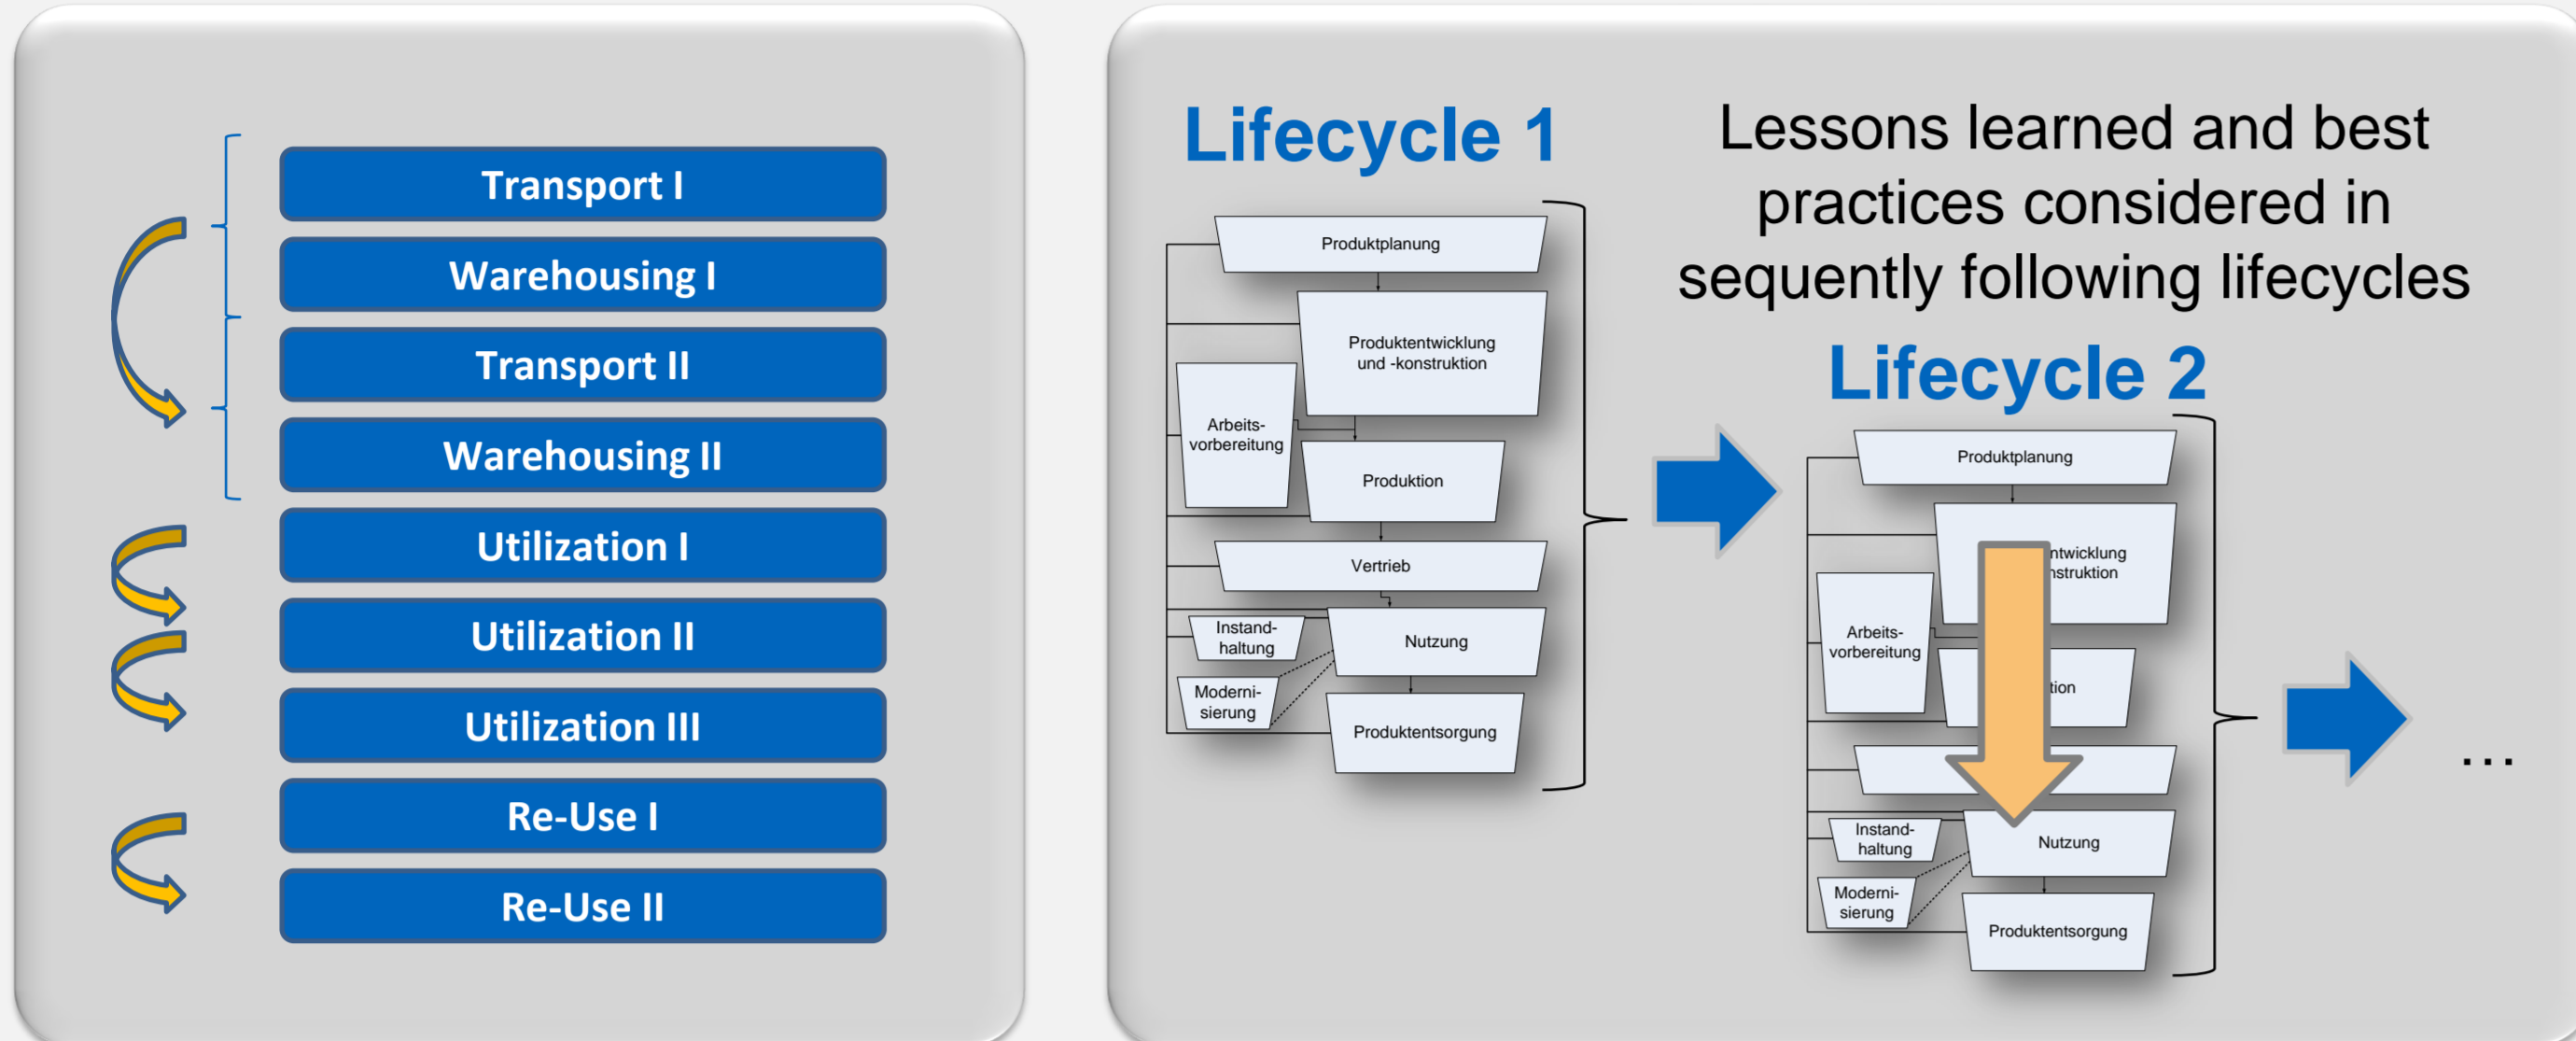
Transport I

Warehousing I

Transport II

Warehousing II

Utilization I

Utilization II

Utilization III

Re-Use I

Re-Use II

Lifecycle 1

Produktplanung

Produktentwicklung und -konstruktion

Arbeitsvorbereitung

Produktion

Vertrieb

Instandhaltung

Nutzung

Modernisierung

Produktentsorgung

Lessons learned and best practices considered in sequently following lifecycles

Lifecycle 2

Produktplanung

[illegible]ntwicklung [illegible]nstruktion

Arbeitsvorbereitung

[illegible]tion

Instandhaltung

Nutzung

Modernisierung

Produktentsorgung

...